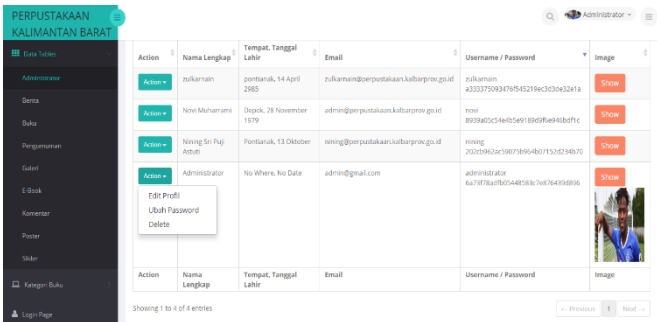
PERPUSTAKAAN KALIMANTAN BARAT

Administrator

Data Tables
Administrator
Berita
Buku
Pengumuman
Galeri
E-Book
Komentar
Poster
Slider
Kategori Buku
Login Page

| Action | Nama Lengkap | Tempat, Tanggal Lahir | Email | Username / Password | Image |
|---|---|---|---|---|---|
| Action | zulkarnain | pontianak, 14 April 2985 | zulkarnain@perpustakaan.kalbarprov.go.id | zulkarnain a333375093476f545219ec3d3de32e1a | Show |
| Action | Novi Muharrami | Depok, 28 November 1979 | admin@perpustakaan.kalbarprov.go.id | novi 8939a05c54e4b5e9189d9f5e946bdf1c | Show |
| Action | Nining Sri Puji Astuti | Pontianak, 13 Oktober | nining@perpustakaan.kalbarprov.go.id | nining 202cb962ac59075b964b07152d234b70 | Show |
| Action | Administrator | No Where, No Date | admin@gmail.com | administrator 6a78f78adfb05448583c7e876439d896 | Show |
| Action | Nama Lengkap | Tempat, Tanggal Lahir | Email | Username / Password | Image |

Edit Profil
Ubah Password
Delete

Showing 1 to 4 of 4 entries

← Previous 1 Next →